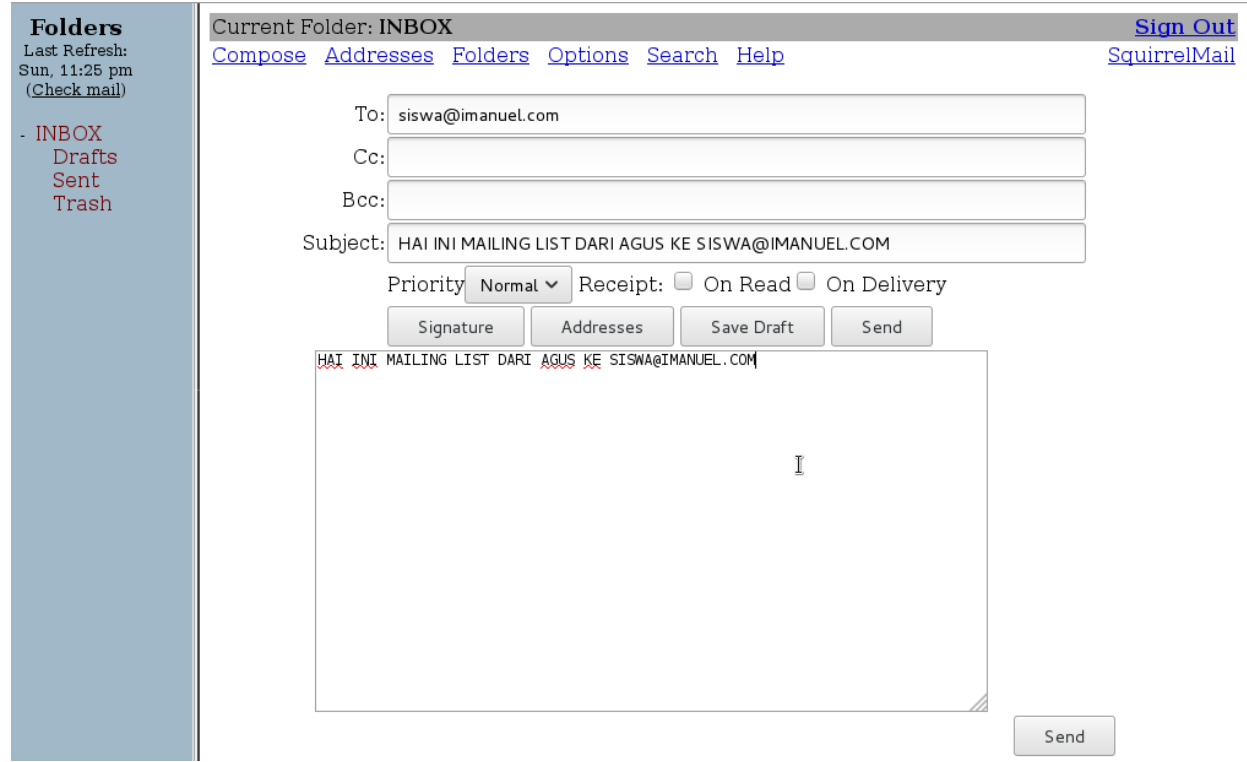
Folders
Last Refresh:
Sun, 11:25 pm
(Check mail)

- INBOX
Drafts
Sent
Trash

Current Folder: INBOX
Sign Out
Compose Addresses Folders Options Search Help
SquirrelMail

To: siswa@imanuel.com
Cc:
Bcc:
Subject: HAI INI MAILING LIST DARI AGUS KE SISWA@IMANUEL.COM
Priority Normal Receipt: On Read On Delivery
Signature Addresses Save Draft Send

HAI INI MAILING LIST DARI AGUS KE SISWA@IMANUEL.COM

Send